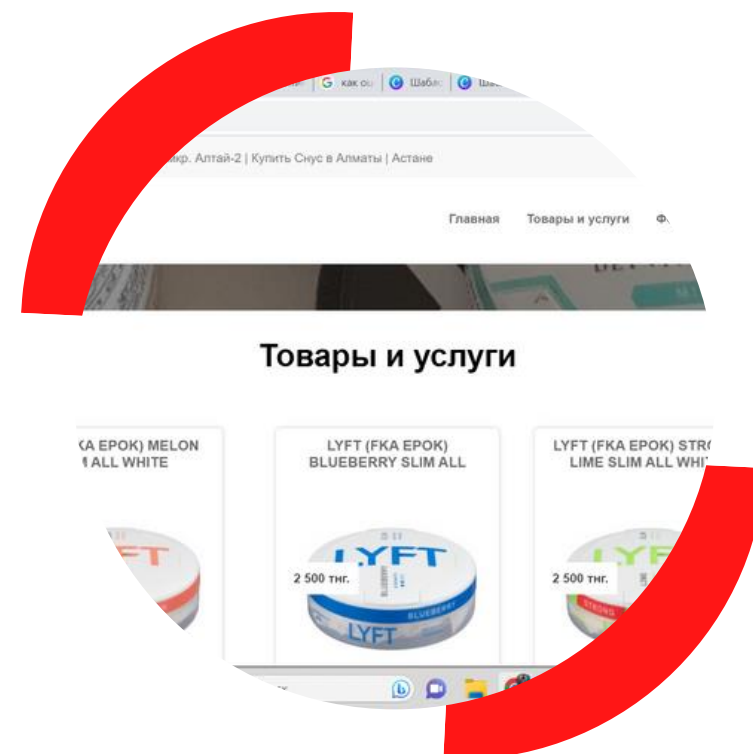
как ос | Шабл | Ша

акр. Алтай-2 | Купить Снус в Алматы | Астане

Главная Товары и услуги Ф

Товары и услуги

(FKA EPOK) MELON
ALL WHITE

LYFT (FKA EPOK)
BLUEBERRY SLIM ALL

LYFT (FKA EPOK) STR
LIME SLIM ALL WHI

2 500 тнг.

LYFT

BLUEBERRY

2 500 тнг.

STRONG